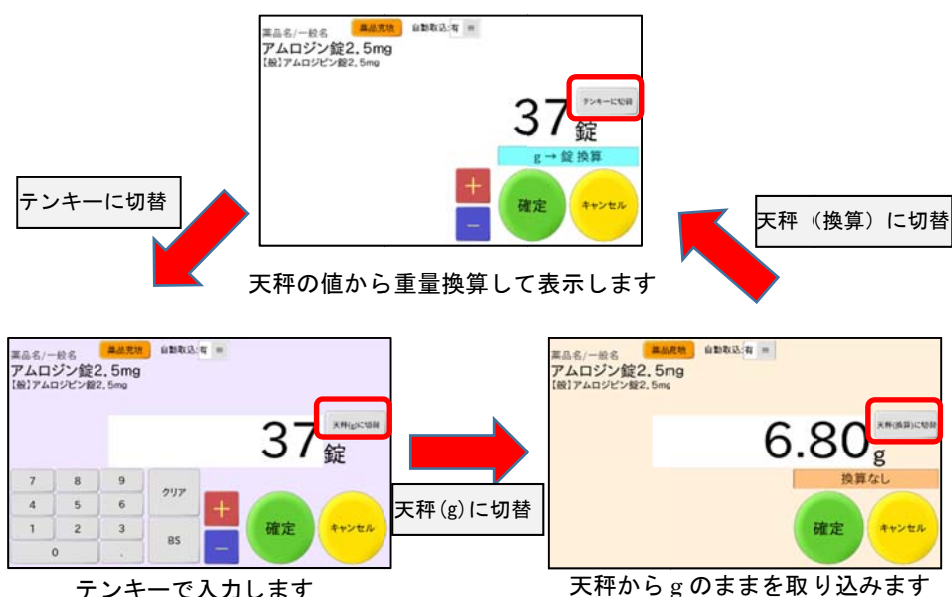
薬品名/一般名 薬品究明 自動取込:有 無
アムロジン錠2.5mg
【般】アムロジピン錠2.5mg
テンキーに切替
37錠
g → 錠 換算
+
−
確定
キャンセル

テンキーに切替

天秤（換算）に切替

天秤の値から重量換算して表示します

薬品名/一般名 薬品究明 自動取込:有 無
アムロジン錠2.5mg
【般】アムロジピン錠2.5mg
天秤(g)に切替
37錠
| 7 | 8 | 9 | クリア |
|---|---|---|---|
| 4 | 5 | 6 | |
| 1 | 2 | 3 | BS |
| 0 | | . | |
+
−
確定
キャンセル

テンキーで入力します

天秤(g)に切替

薬品名/一般名 薬品究明 自動取込:有 無
アムロジン錠2.5mg
【般】アムロジピン錠2.5mg
天秤(換算)に切替
6.80g
換算なし
確定
キャンセル

天秤からｇのままを取り込みます